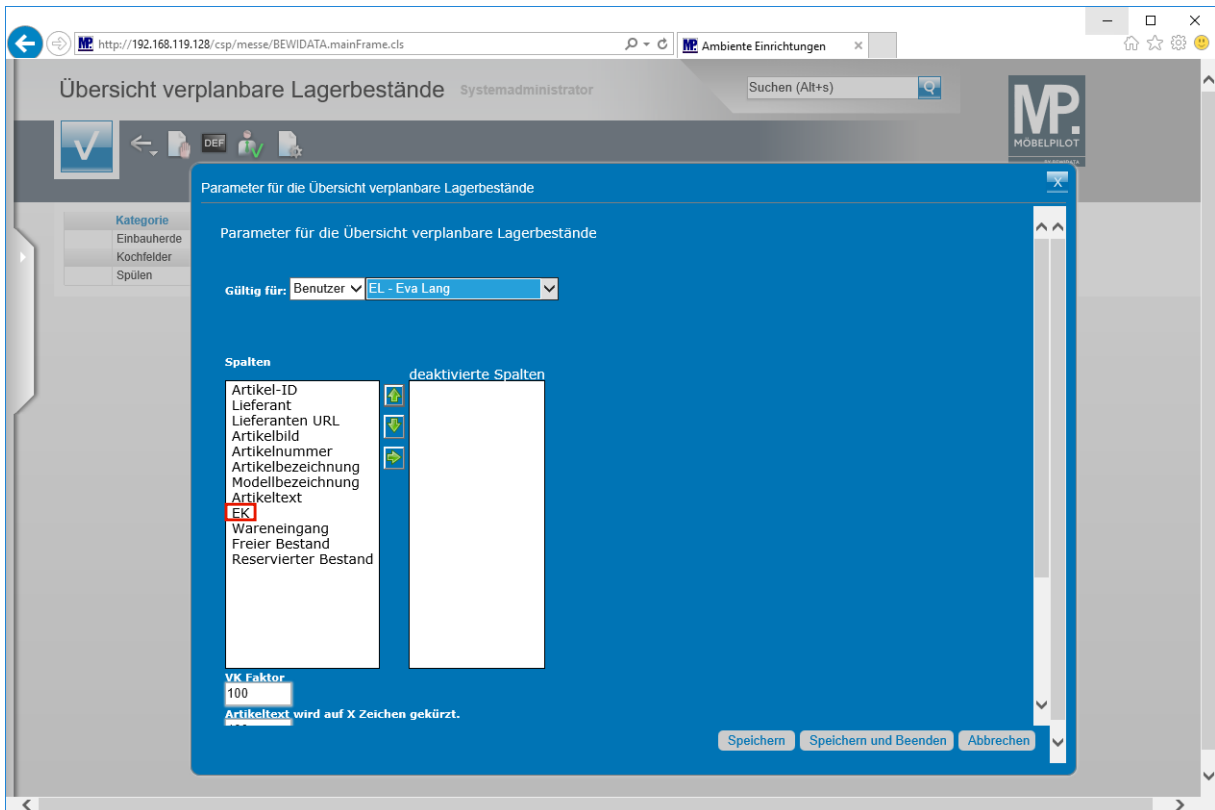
http://192.168.119.128/csp/messe/BEWIDATA.mainFrame.cls
Ambiente Einrichtungen

Übersicht verplanbare Lagerbestände Systemadministrator

Suchen (Alt+s)

MP. MÖBELPILOT

DEF

Kategorie
Einbauherde
Kochfelder
Spülen

Parameter für die Übersicht verplanbare Lagerbestände

Parameter für die Übersicht verplanbare Lagerbestände

Gültig für: Benutzer EL - Eva Lang

Spalten

deaktivierte Spalten

Artikel-ID
Lieferant
Lieferanten URL
Artikelbild
Artikelnummer
Artikelbezeichnung
Modellbezeichnung
Artikeltext
EK
Wareneingang
Freier Bestand
Reservierter Bestand

VK Faktor
100

Artikeltext wird auf X Zeichen gekürzt.

Speichern Speichern und Beenden Abbrechen